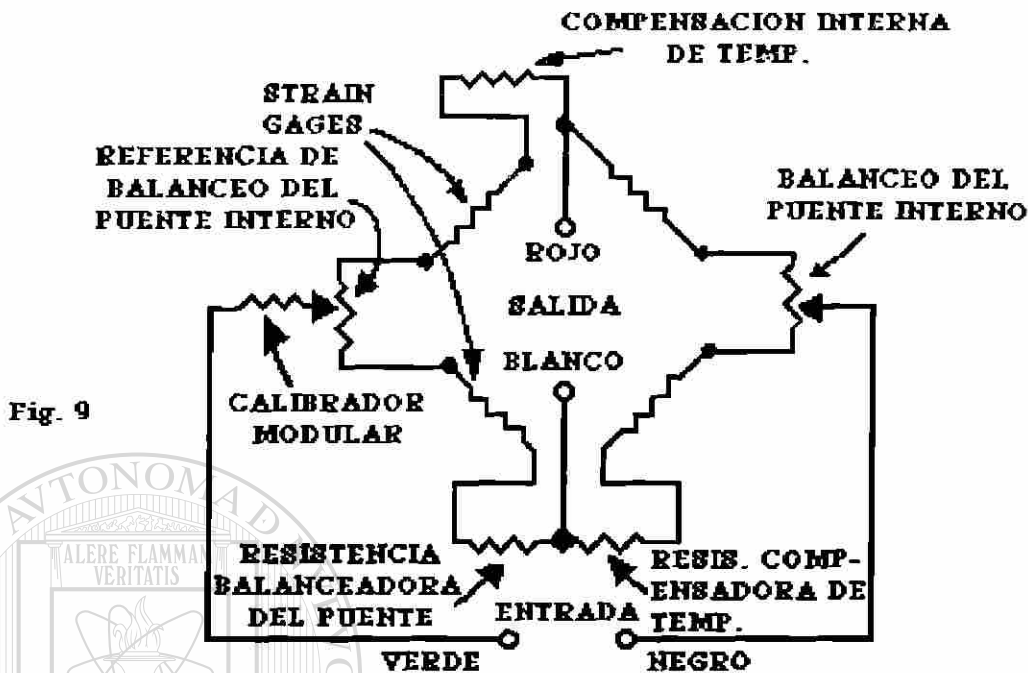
COMPENSACION INTERNA DE TEMP.

STRAIN GAGES

REFERENCIA DE BALANCEO DEL PUENTE INTERNO

BALANCEO DEL PUENTE INTERNO

ROJO

SALIDA

BLANCO

Fig. 9

CALIBRADOR MODULAR

AVTONOMA

ALERE FLAMMAM VERITATIS

RESISTENCIA BALANCEADORA DEL PUENTE

RESIS. COMPENSADORA DE TEMP.

ENTRADA

VERDE

NEGRO